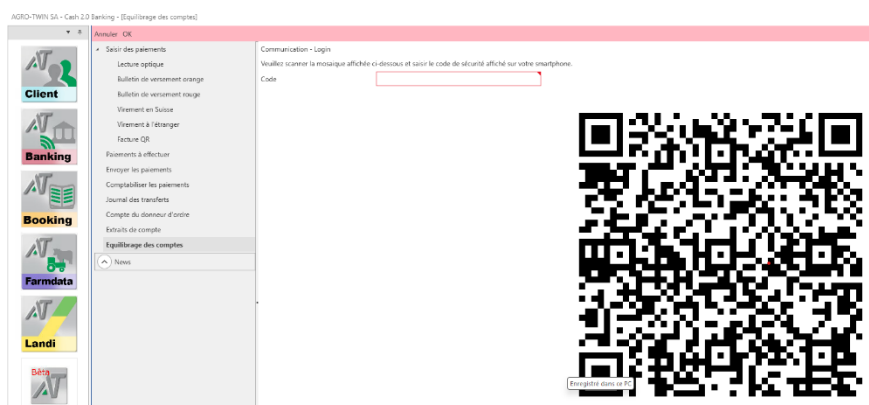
AGRO-TWIN SA - Cash 2.0 Banking - [Equilibrage des comptes]

Annuler OK

Client
Banking
Booking
Farmdata
Landi
Bêta

Saisir des paiements
Lecture optique
Bulletin de versement orange
Bulletin de versement rouge
Virement en Suisse
Virement à l'étranger
Facture QR
Paiements à effectuer
Envoyer les paiements
Comptabiliser les paiements
Journal des transferts
Compte du donneur d'ordre
Extraits de compte
Equilibrage des comptes
News

Communication - Login
Veuillez scanner la mosaique affichée ci-dessous et saisir le code de sécurité affiché sur votre smartphone.
Code

Enregistré dans ce PC